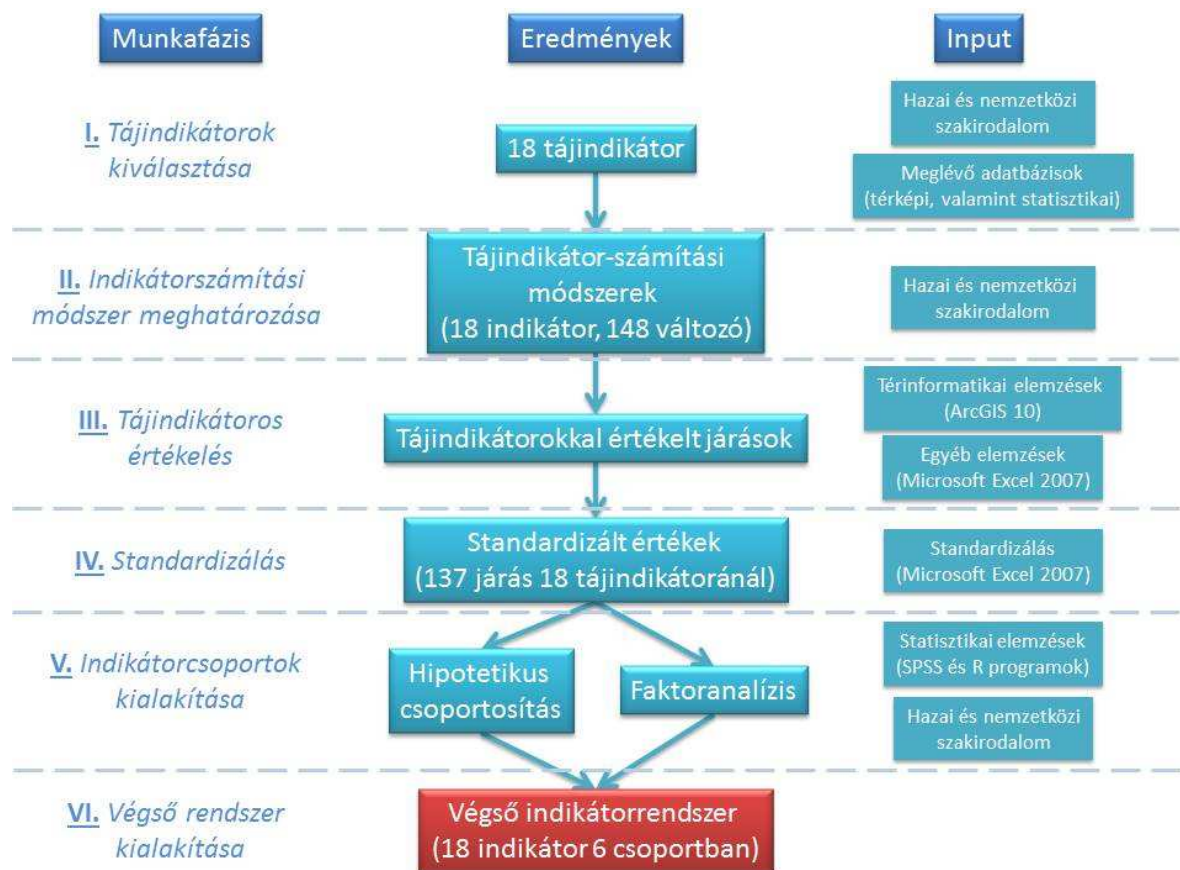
Munkafázis

Eredmények

Input

I. Tájindikátorok kiválasztása

18 tájindikátor

Hazai és nemzetközi szakirodalom

Meglévő adatbázisok (térképi, valamint statisztikai)

II. Indikátorszámítási módszer meghatározása

Tájindikátor-számítási módszerek (18 indikátor, 148 változó)

Hazai és nemzetközi szakirodalom

III. Tájindikátoros értékelés

Tájindikátorokkal értékelt járások

Térinformatikai elemzések (ArcGIS 10)

Egyéb elemzések (Microsoft Excel 2007)

IV. Standardizálás

Standardizált értékek (137 járás 18 tájindikátoránál)

Standardizálás (Microsoft Excel 2007)

V. Indikátorcsoportok kialakítása

Hipotetikus csoportosítás

Faktoranalízis

Statisztikai elemzések (SPSS és R programok)

Hazai és nemzetközi szakirodalom

VI. Végső rendszer kialakítása

Végső indikátorrendszer (18 indikátor 6 csoportban)